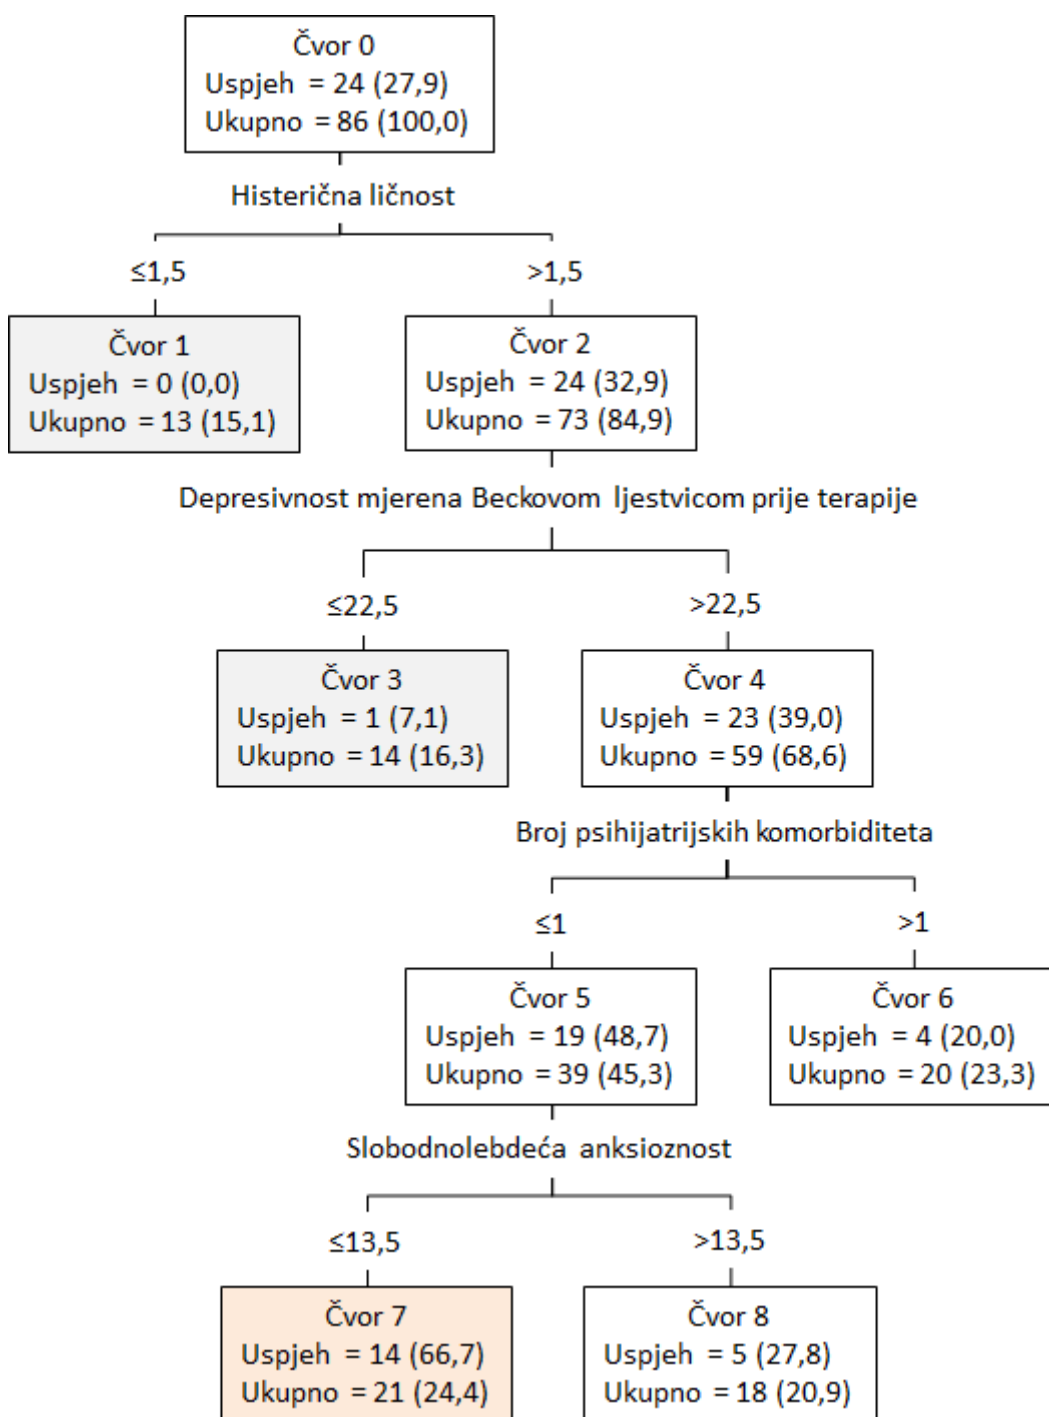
Čvor 0
Uspjeh = 24 (27,9)
Ukupno = 86 (100,0)

Histerična ličnost

≤1,5

>1,5

Čvor 1
Uspjeh = 0 (0,0)
Ukupno = 13 (15,1)

Čvor 2
Uspjeh = 24 (32,9)
Ukupno = 73 (84,9)

Depresivnost mjerena Beckovom ljestvicom prije terapije

≤22,5

>22,5

Čvor 3
Uspjeh = 1 (7,1)
Ukupno = 14 (16,3)

Čvor 4
Uspjeh = 23 (39,0)
Ukupno = 59 (68,6)

Broj psihijatrijskih komorbiditeta

≤1

>1

Čvor 5
Uspjeh = 19 (48,7)
Ukupno = 39 (45,3)

Čvor 6
Uspjeh = 4 (20,0)
Ukupno = 20 (23,3)

Slobodnolebdeća anksioznost

≤13,5

>13,5

Čvor 7
Uspjeh = 14 (66,7)
Ukupno = 21 (24,4)

Čvor 8
Uspjeh = 5 (27,8)
Ukupno = 18 (20,9)